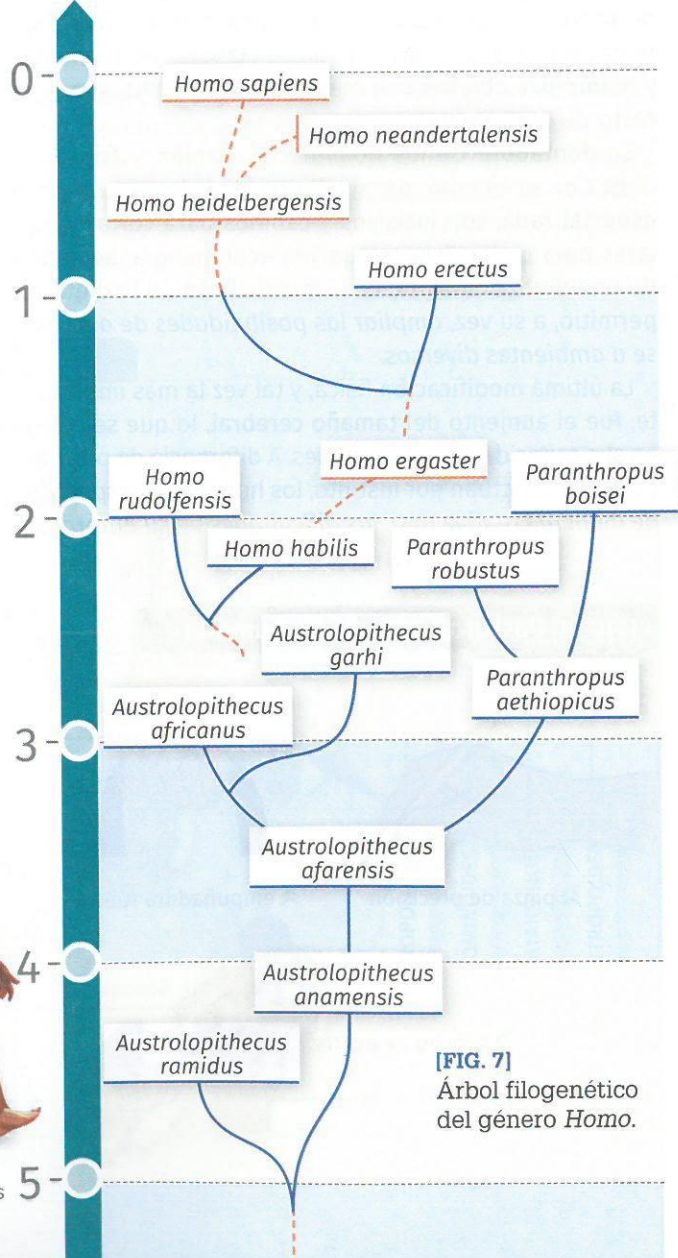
0

Homo sapiens

Homo neandertalensis

Homo heidelbergensis

Homo erectus

1

Homo ergaster

Paranthropus boisei

Homo rudolfensis

2

Homo habilis

Paranthropus robustus

Austrolopithecus garhi

Paranthropus aethiopicus

Austrolopithecus africanus

3

Austrolopithecus afarensis

4

Austrolopithecus anamensis

Austrolopithecus ramidus

[FIG. 7]
Árbol filogenético del género *Homo*.

5